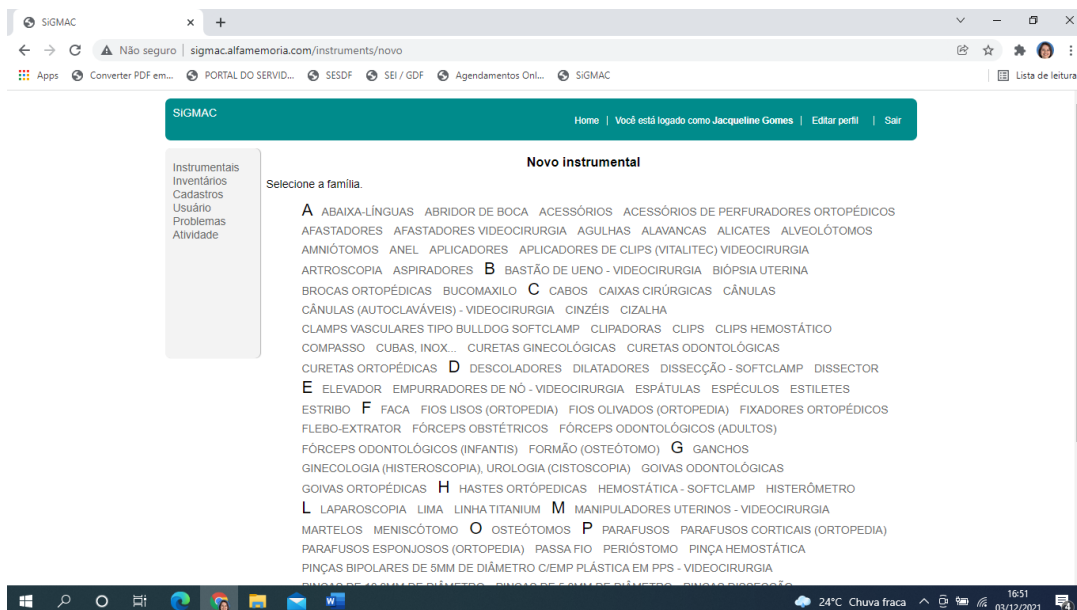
SiGMAC

Não seguro | sigmac.alfamemoria.com/instruments/novo

Apps Converter PDF em... PORTAL DO SERVID... SESDF SEI / GDF Agendamentos Onl... SiGMAC Lista de leitura

SiGMAC

Home | Você está logado como Jacqueline Gomes | Editar perfil | Sair

Instrumentais
Inventários
Cadastros
Usuário
Problemas
Atividade

Novo instrumental

Selecione a família.

A ABAIXA-LÍNGUAS ABRIDOR DE BOCA ACESSÓRIOS ACESSÓRIOS DE PERFURADORES ORTOPÉDICOS AFASTADORES AFASTADORES VIDEOCIRURGIA AGULHAS ALAVANCAS ALICATES ALVEOLÓTOMOS AMNIÓTOMOS ANEL APLICADORES APLICADORES DE CLIPS (VITALITEC) VIDEOCIRURGIA ARTROSCOPIA ASPIRADORES B BASTÃO DE UENO - VIDEOCIRURGIA BIÓPSIA UTERINA BROCAS ORTOPÉDICAS BUCOMAXILO C CABOS CAIXAS CIRÚRGICAS CÂNULAS CÂNULAS (AUTOCLAVÁVEIS) - VIDEOCIRURGIA CINZÉIS CIZALHA CLAMPS VASCULARES TIPO BULLDOG SOFTCLAMP CLIPADORAS CLIPS CLIPS HEMOSTÁTICO COMPASSO CUBAS, INOX... CURETAS GINECOLÓGICAS CURETAS ODONTOLÓGICAS CURETAS ORTOPÉDICAS D DESCOLADORES DILATADORES DISSECÇÃO - SOFTCLAMP DISSECTOR E ELEVADOR EMPURRADORES DE NÓ - VIDEOCIRURGIA ESPÁTULAS ESPÉCULOS ESTILETES ESTRIBO F FACA FIOS LISOS (ORTOPEDIA) FIOS OLIVADOS (ORTOPEDIA) FIXADORES ORTOPÉDICOS FLEBO-EXTRATOR FÓRCEPS OBSTÉTRICOS FÓRCEPS ODONTOLÓGICOS (ADULTOS) FÓRCEPS ODONTOLÓGICOS (INFANTIS) FORMÃO (OSTEÓTOMO) G GANCHOS GINECOLOGIA (HISTEROSCOPIA), UROLOGIA (CISTOSCOPIA) GOIVAS ODONTOLÓGICAS GOIVAS ORTOPÉDICAS H HASTES ORTÓPEDICAS HEMOSTÁTICA - SOFTCLAMP HISTERÔMETRO L LAPAROSCOPIA LIMA LINHA TITANIUM M MANIPULADORES UTERINOS - VIDEOCIRURGIA MARTELOS MENISCÓTOMO O OSTEÓTOMOS P PARAFUSOS PARAFUSOS CORTICAIS (ORTOPEDIA) PARAFUSOS ESPONJOSOS (ORTOPEDIA) PASSA FIO PERIÓSTOMO PINÇA HEMOSTÁTICA PINÇAS BIPOLARES DE 5MM DE DIÂMETRO C/EMP PLÁSTICA EM PPS - VIDEOCIRURGIA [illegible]

24°C Chuva fraca 16:51 03/12/2021